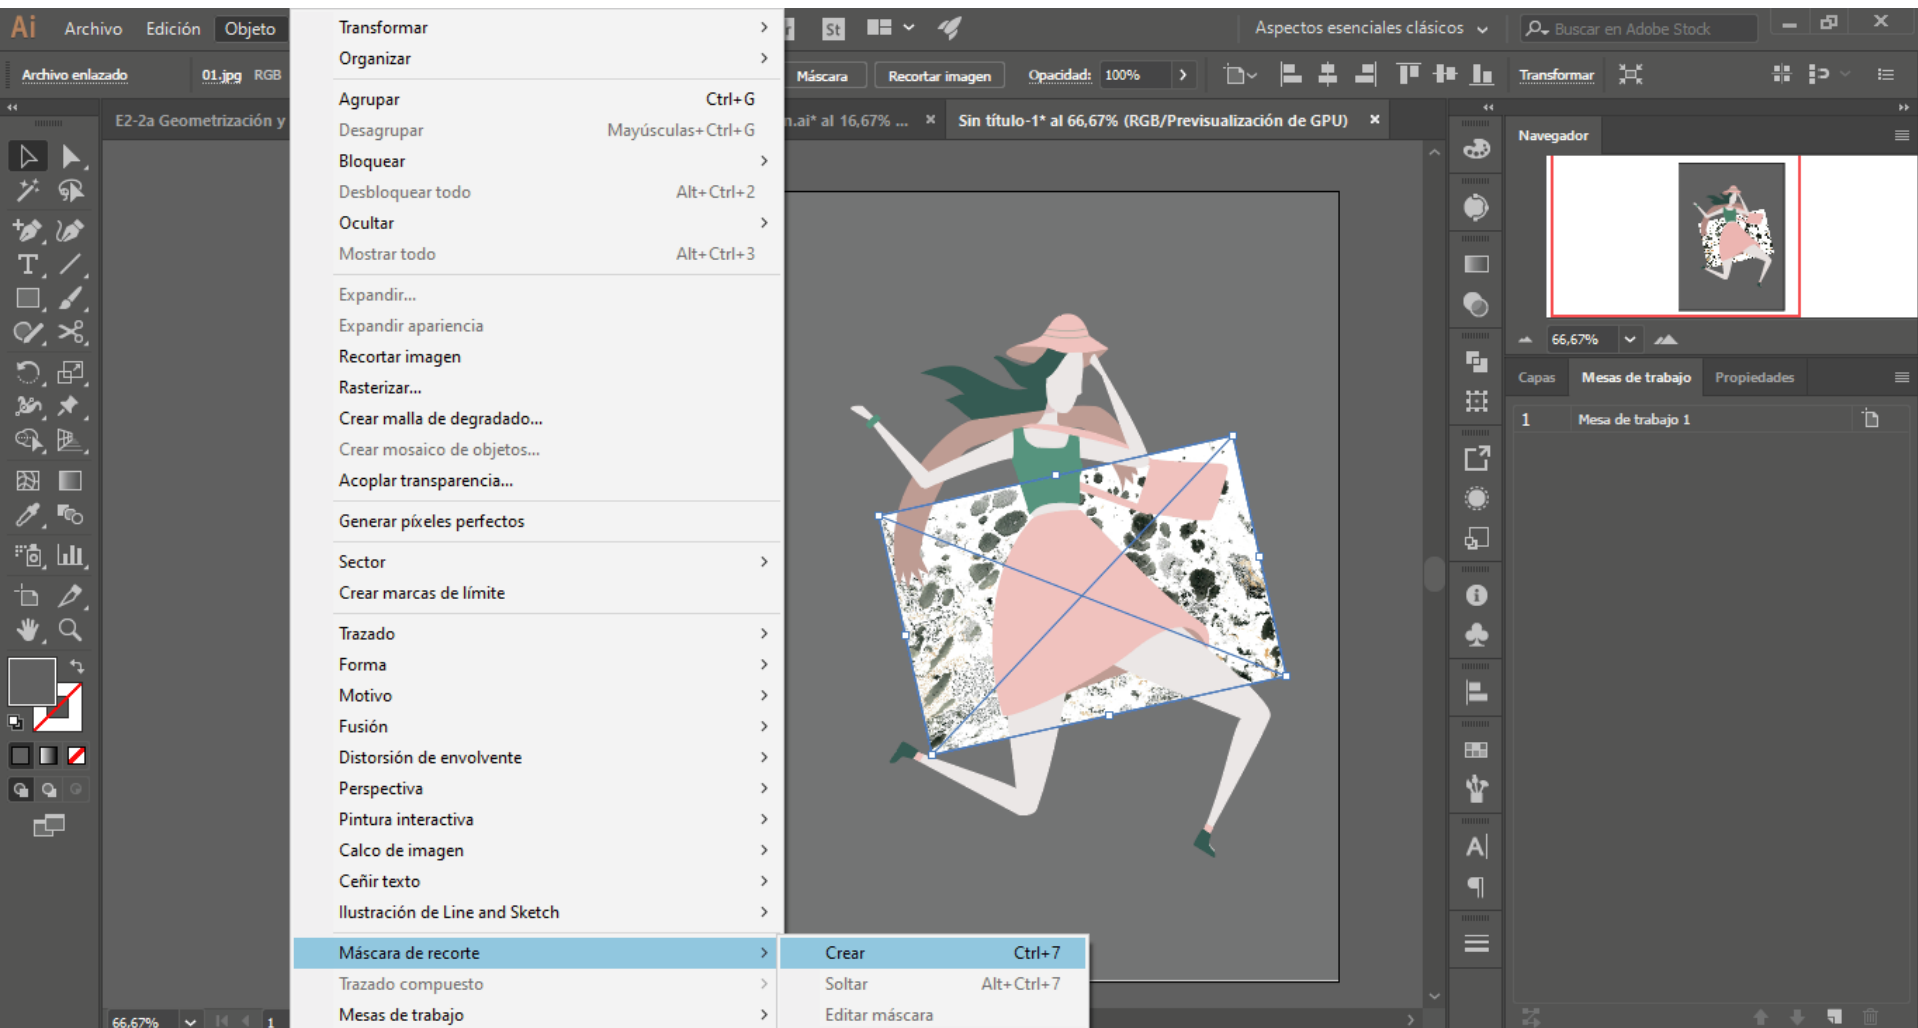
Ai Archivo Edición Objeto

Transformar
Organizar
Agrupar Ctrl+G
Desagrupar Mayúsculas+Ctrl+G
Bloquear
Desbloquear todo Alt+Ctrl+2
Ocultar
Mostrar todo Alt+Ctrl+3
Expandir...
Expandir apariencia
Recortar imagen
Rasterizar...
Crear malla de degradado...
Crear mosaico de objetos...
Acoplar transparencia...
Generar píxeles perfectos
Sector
Crear marcas de límite
Trazado
Forma
Motivo
Fusión
Distorsión de envolvente
Perspectiva
Pintura interactiva
Calco de imagen
Ceñir texto
Ilustración de Line and Sketch
Máscara de recorte
Trazado compuesto
Mesas de trabajo

Crear Ctrl+7
Soltar Alt+Ctrl+7
Editar máscara

Archivo enlazado 01.jpg RGB
Máscara Recortar imagen Opacidad: 100% Transformar
Aspectos esenciales clásicos
Buscar en Adobe Stock
E2-2a Geometrización y
.ai* al 16,67% ...
Sin título-1* al 66,67% (RGB/Previsualización de GPU)
Navegador
66,67%
Capas Mesas de trabajo Propiedades
1 Mesa de trabajo 1
66,67% 1